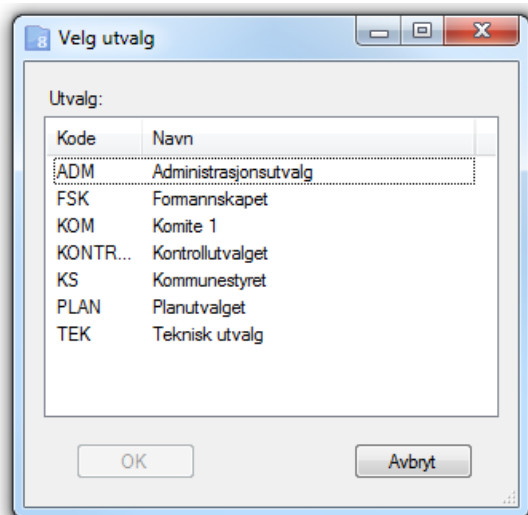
Velg utvalg

Utvalg:

| Kode | Navn |
|---|---|
| ADM | Administrasjonsutvalg |
| FSK | Formannskapet |
| KOM | Komite 1 |
| KONTR... | Kontrollutvalget |
| KS | Kommunestyret |
| PLAN | Planutvalget |
| TEK | Teknisk utvalg |

OK

Avbryt